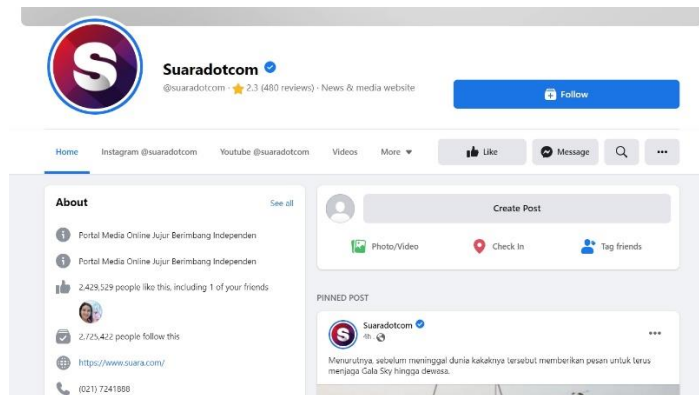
S

Suaradotcom

@suaradotcom · 2.3 (480 reviews) · News & media website

Follow

Home Instagram @suaradotcom Youtube @suaradotcom Videos More

Like Message

About

See all

Portal Media Online Jujur Berimbang Independen

Portal Media Online Jujur Berimbang Independen

2,429,529 people like this, including 1 of your friends

2,725,422 people follow this

https://www.suara.com/

(021) 7241888

Create Post

Photo/Video Check In Tag friends

PINNED POST

Suaradotcom

4h ·

Menurutnya, sebelum meninggal dunia kakaknya tersebut memberikan pesan untuk terus menjaga Gala Sky hingga dewasa.